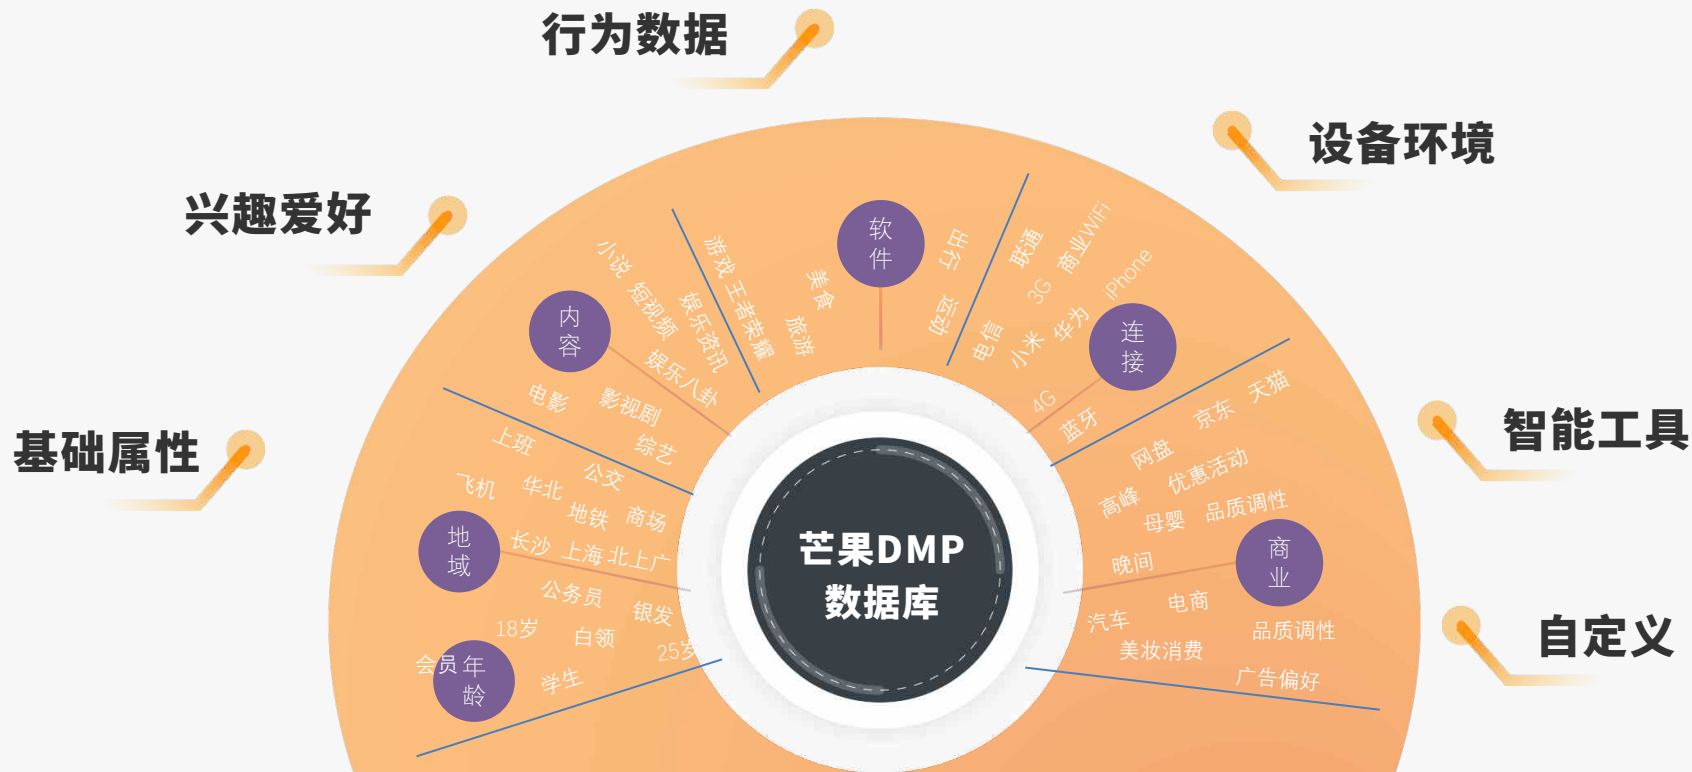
行为数据

设备环境

兴趣爱好

智能工具

基础属性

自定义

芒果DMP
数据库

软件

出行

快运

美食

旅游

游戏 王者荣耀

内容

小说 短视频

娱乐资讯

娱乐八卦

电影

影视剧

综艺

联通

商业WiFi

3G

iPhone

电信

小米

华为

连接

4G

蓝牙

上班

公交

飞机

华北

地铁

商场

地域

长沙 上海 北上广

公务员

银发

18岁

白领

25岁

会员年龄

学生

京东

天猫

网盘

优惠活动

高峰

母婴

品质调性

商业

晚间

电商

汽车

品质调性

美妆消费

广告偏好